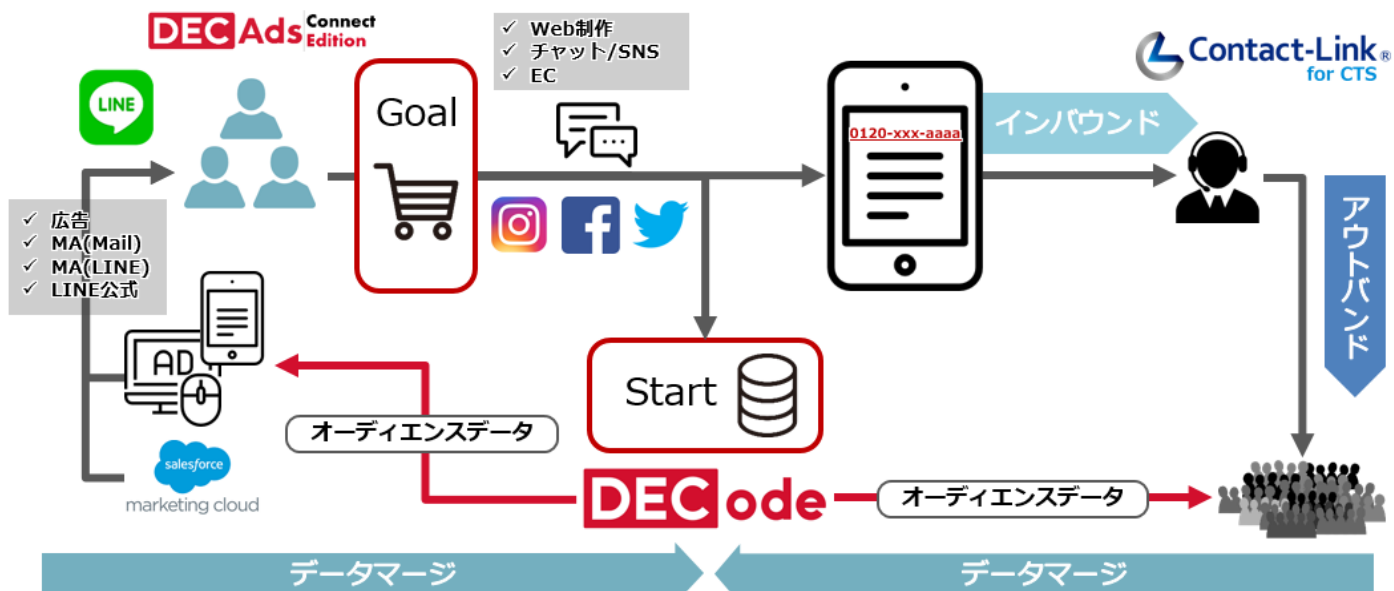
DEC Ads Connect Edition

✓ Web制作
✓ チャット/SNS
✓ EC

Contact-Link® for CTS

LINE

Goal

0120-xxx-aaaa

インバウンド

✓ 広告
✓ MA(Mail)
✓ MA(LINE)
✓ LINE公式

アウトバンド

AD

Start

オーディエンスデータ

salesforce
marketing cloud

DECode

オーディエンスデータ

データマージ

データマージ